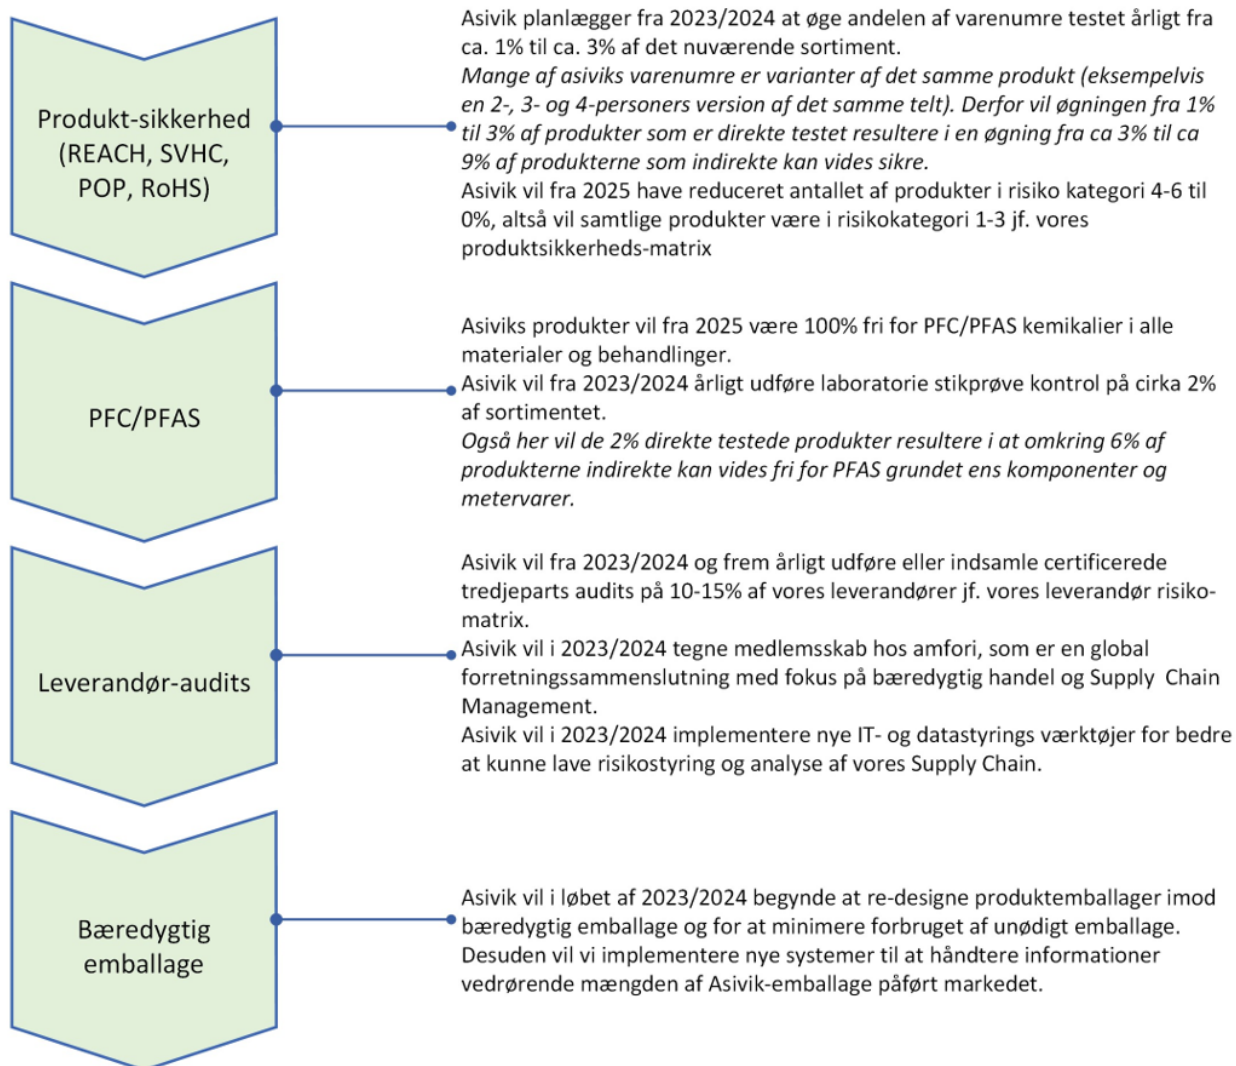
Produkt-sikkerhed (REACH, SVHC, POP, RoHS)

Asivik planlægger fra 2023/2024 at øge andelen af varenumre testet årligt fra ca. 1% til ca. 3% af det nuværende sortiment.
*Mange af asiviks varenumre er varianter af det samme produkt (eksempelvis en 2-, 3- og 4-personers version af det samme telt). Derfor vil øgningen fra 1% til 3% af produkter som er direkte testet resultere i en øgning fra ca 3% til ca 9% af produkterne som indirekte kan vides sikre.*
Asivik vil fra 2025 have reduceret antallet af produkter i risiko kategori 4-6 til 0%, altså vil samtlige produkter være i risikokategori 1-3 jf. vores produktsikkerheds-matrix

PFC/PFAS

Asiviks produkter vil fra 2025 være 100% fri for PFC/PFAS kemikalier i alle materialer og behandlinger.
Asivik vil fra 2023/2024 årligt udføre laboratorie stikprøve kontrol på cirka 2% af sortimentet.
*Også her vil de 2% direkte testede produkter resultere i at omkring 6% af produkterne indirekte kan vides fri for PFAS grundet ens komponenter og metervarer.*

Leverandør-audits

Asivik vil fra 2023/2024 og frem årligt udføre eller indsamle certificerede tredjeparts audits på 10-15% af vores leverandører jf. vores leverandør risiko-matrix.
Asivik vil i 2023/2024 tegne medlemsskab hos amfori, som er en global forretningssammenslutning med fokus på bæredygtig handel og Supply Chain Management.
Asivik vil i 2023/2024 implementere nye IT- og datastyrings værktøjer for bedre at kunne lave risikostyring og analyse af vores Supply Chain.

Bæredygtig emballage

Asivik vil i løbet af 2023/2024 begynde at re-designe produktemballager imod bæredygtig emballage og for at minimere forbruget af unødigt emballage. Desuden vil vi implementere nye systemer til at håndtere informationer vedrørende mængden af Asivik-emballage påført markedet.